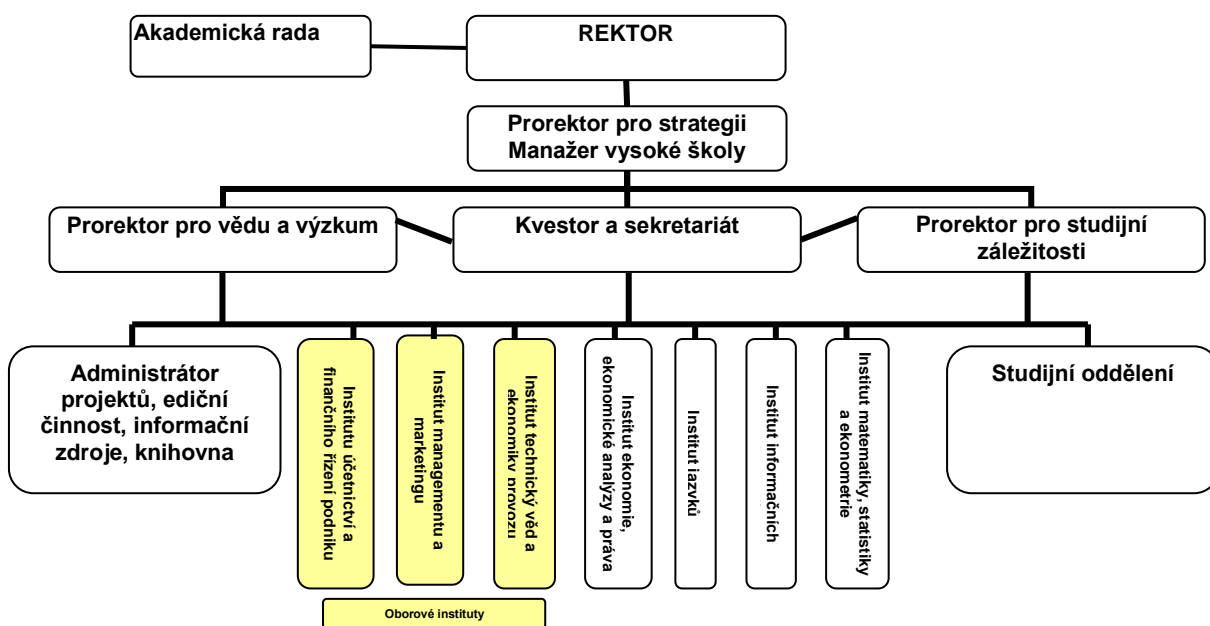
Akademická rada

REKTOR

Prorektor pro strategii
Manažer vysoké školy

Prorektor pro vědu a výzkum

Kvestor a sekretariát

Prorektor pro studijní záležitosti

Administrátor projektů, ediční činnost, informační zdroje, knihovna

Institutu účetnictví a finančního řízení podniku

Institut managementu a marketingu

Institut technický věd a ekonomiky provozu

Institut ekonomie, ekonomické analýzy a práva

Institut jazyků

Institut informačních

Institut matematiky, statistiky a ekonometrie

Studijní oddělení

Oborové instituty